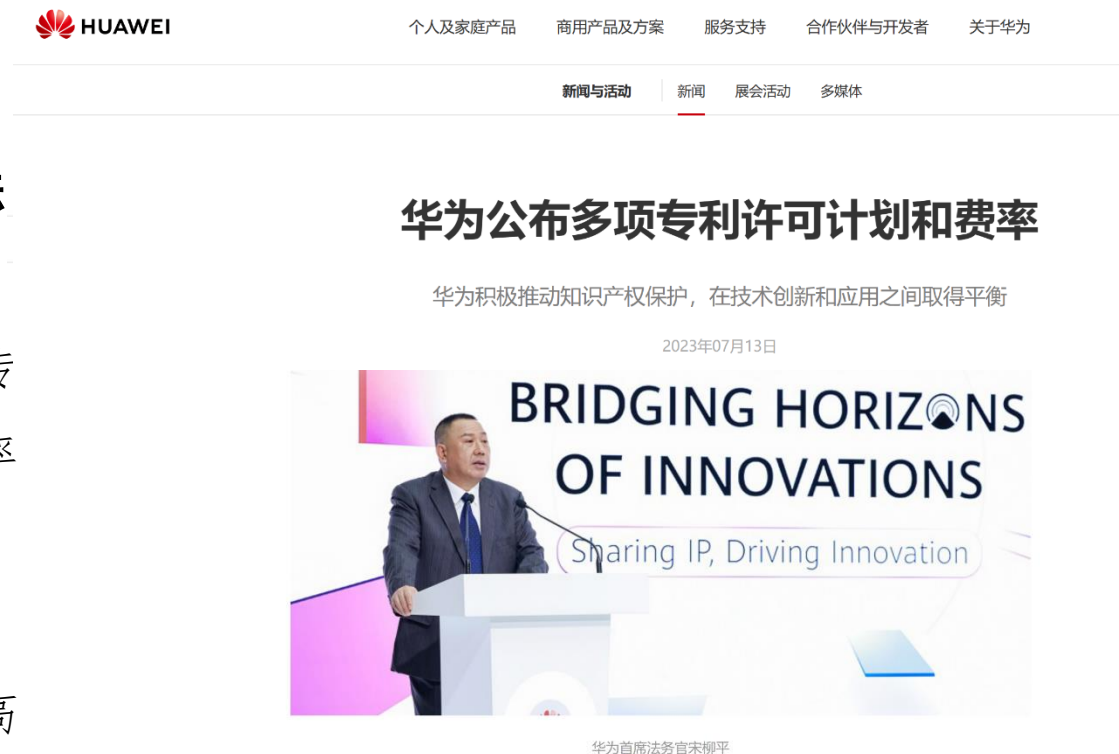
HUAWEI

个人及家庭产品 商用产品及方案 服务支持 合作伙伴与开发者 关于华为

新闻与活动 新闻 展会活动 多媒体

华为公布多项专利许可计划和费率

华为积极推动知识产权保护，在技术创新和应用之间取得平衡

2023年07月13日

BRIDGING HORIZONS OF INNOVATIONS

Sharing IP, Driving Innovation

华为首席法务官宋柳平